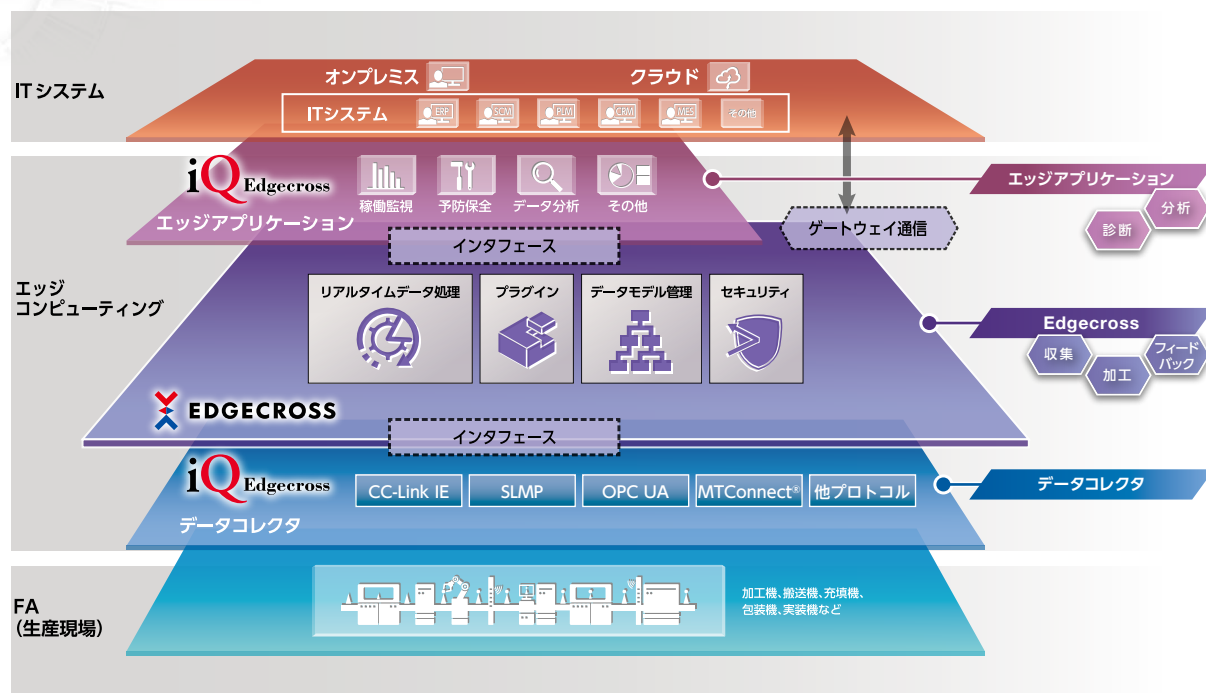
IT システム

オンプレミス

クラウド

ITシステム

ERP

SCM

PLM

CRM

MES

その他

iQ Edgecross

稼働監視

予防保全

データ分析

その他

エッジアプリケーション

エッジアプリケーション

分析

診断

ゲートウェイ通信

インタフェース

エッジ
コンピューティング

リアルタイムデータ処理

プラグイン

データモデル管理

セキュリティ

Edgecross

収集

加工

フィード
バック

EDGECROSS

インタフェース

iQ Edgecross

CC-Link IE

SLMP

OPC UA

MTConnect®

他プロトコル

データコレクタ

データコレクタ

FA
(生産現場)

加工機、搬送機、充填機、
包装機、実装機など